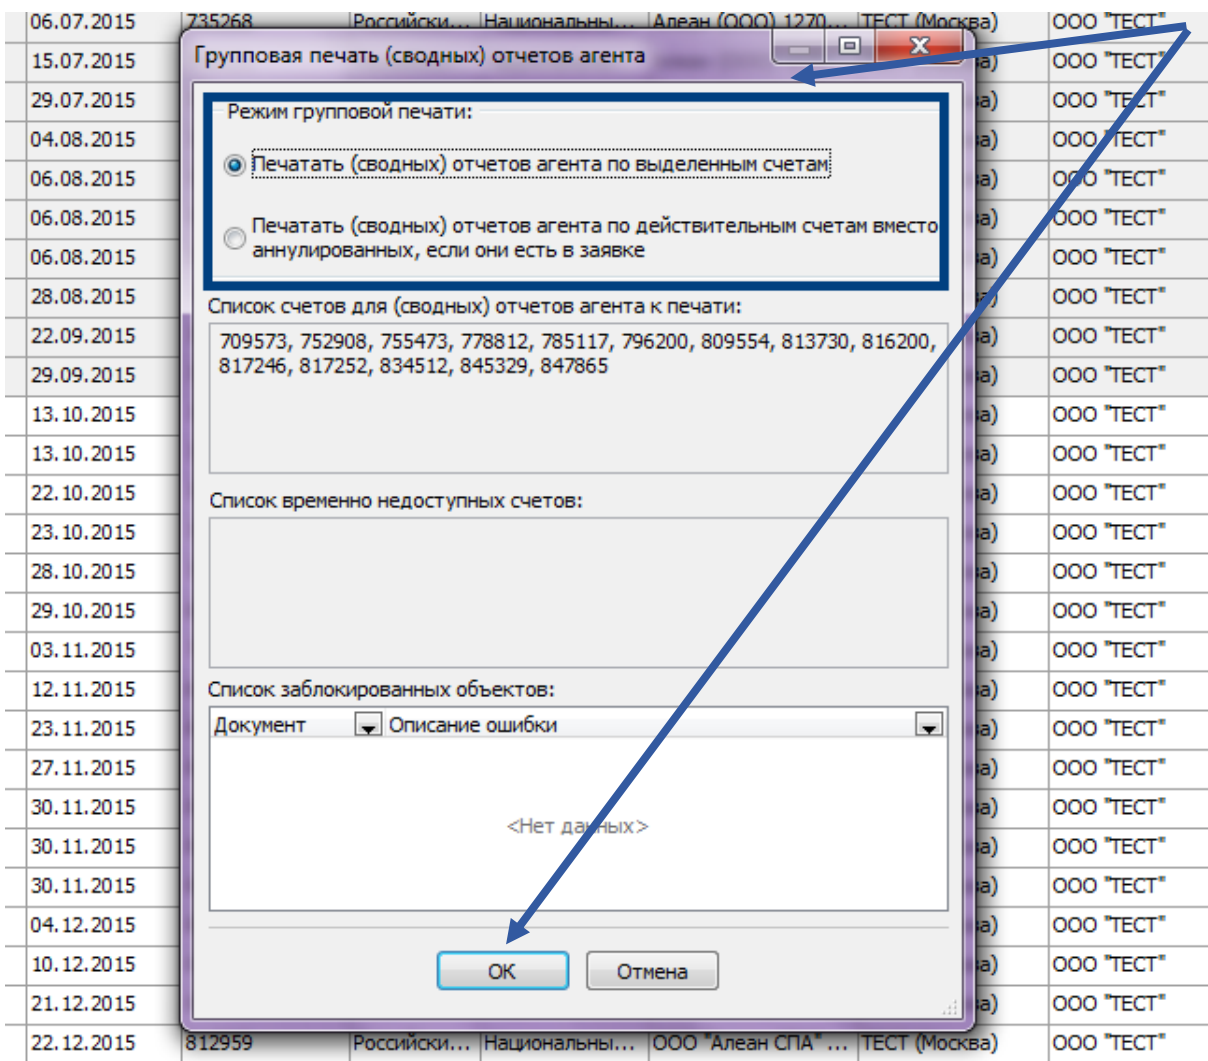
| 06.07.2015 | 735268 | Российски... | Национальны... | Алеан (ООО) 1270... | ТЕСТ (Москва) | ООО "ТЕСТ" |
|---|---|---|---|---|---|---|
| 15.07.2015 | | | | | а) | ООО "ТЕСТ" |
| 29.07.2015 | | | | | а) | ООО "ТЕСТ" |
| 04.08.2015 | | | | | а) | ООО "ТЕСТ" |
| 06.08.2015 | | | | | а) | ООО "ТЕСТ" |
| 06.08.2015 | | | | | а) | ООО "ТЕСТ" |
| 06.08.2015 | | | | | а) | ООО "ТЕСТ" |
| 28.08.2015 | | | | | а) | ООО "ТЕСТ" |
| 22.09.2015 | | | | | а) | ООО "ТЕСТ" |
| 29.09.2015 | | | | | а) | ООО "ТЕСТ" |
| 13.10.2015 | | | | | а) | ООО "ТЕСТ" |
| 13.10.2015 | | | | | а) | ООО "ТЕСТ" |
| 22.10.2015 | | | | | а) | ООО "ТЕСТ" |
| 23.10.2015 | | | | | а) | ООО "ТЕСТ" |
| 28.10.2015 | | | | | а) | ООО "ТЕСТ" |
| 29.10.2015 | | | | | а) | ООО "ТЕСТ" |
| 03.11.2015 | | | | | а) | ООО "ТЕСТ" |
| 12.11.2015 | | | | | а) | ООО "ТЕСТ" |
| 23.11.2015 | | | | | а) | ООО "ТЕСТ" |
| 27.11.2015 | | | | | а) | ООО "ТЕСТ" |
| 30.11.2015 | | | | | а) | ООО "ТЕСТ" |
| 30.11.2015 | | | | | а) | ООО "ТЕСТ" |
| 30.11.2015 | | | | | а) | ООО "ТЕСТ" |
| 04.12.2015 | | | | | а) | ООО "ТЕСТ" |
| 10.12.2015 | | | | | а) | ООО "ТЕСТ" |
| 21.12.2015 | | | | | а) | ООО "ТЕСТ" |
| 22.12.2015 | 812959 | Российски... | Национальны... | ООО "Алеан СПА" ... | ТЕСТ (Москва) | ООО "ТЕСТ" |

Групповая печать (сводных) отчетов агента

Режим групповой печати:

Печатать (сводных) отчетов агента по выделенным счетам

Печатать (сводных) отчетов агента по действительным счетам вместо аннулированных, если они есть в заявке

Список счетов для (сводных) отчетов агента к печати:

709573, 752908, 755473, 778812, 785117, 796200, 809554, 813730, 816200, 817246, 817252, 834512, 845329, 847865

Список временно недоступных счетов:

Список заблокированных объектов:

| Документ | Описание ошибки |
|---|---|

<Нет данных>

ОК Отмена